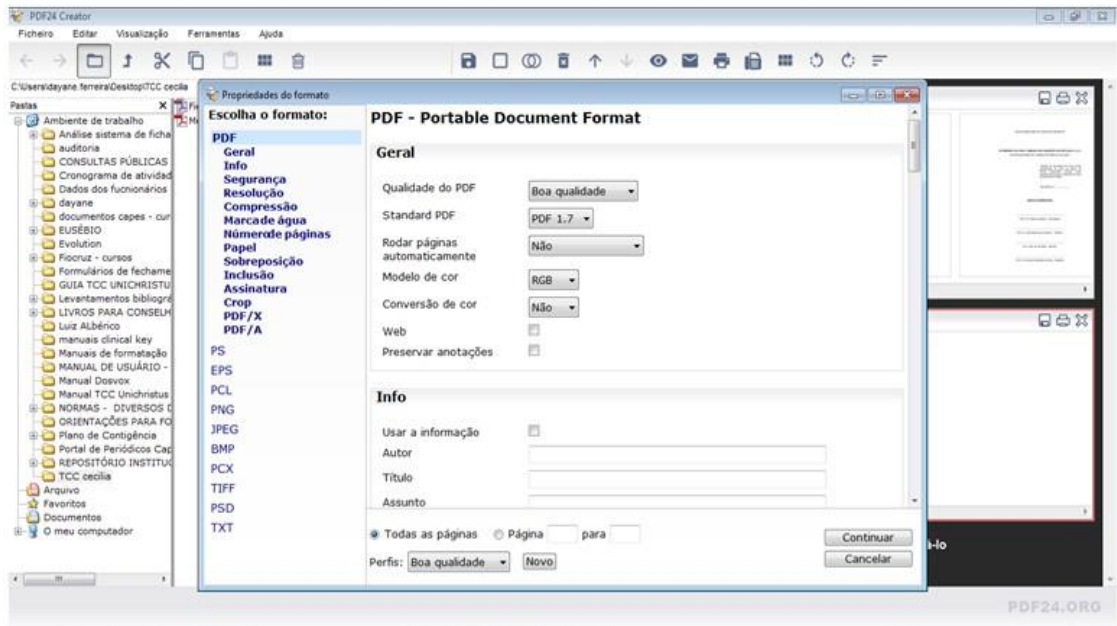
PDF24 Creator

Ficheiro Editar Visualização Ferramentas Ajuda

C:\Users\dayane.ferreira\Desktop\TCC cecilia

Pastas

Ambiente de trabalho
Análise sistema de ficha
auditoria
CONSULTAS PÚBLICAS
Cronograma de atividad
Dados dos fucnionários
dayane
documentos capes - cur
EUSÉBIO
Evolution
Fiocruz - cursos
Formulários de fechame
GUIA TCC UNICHRISTU
Levantamentos bibliogra
LIVROS PARA CONSELH
Luiz ALbérico
manuais clinical key
Manuais de formatação
MANUAL DE USUÁRIO -
Manual Dosvox
Manual TCC Unichristus
NORMAS - DIVERSOS D
ORIENTAÇÕES PARA FO
Plano de Contigência
Portal de Periódicos Cap
REPOSITÓRIO INSTITUC
TCC cecilia
Arquivo
Favoritos
Documentos
O meu computador

Propriedades do formato

Escolha o formato:
PDF
Geral
Info
Segurança
Resolução
Compressão
Marca de água
Número de páginas
Papel
Sobreposição
Inclusão
Assinatura
Crop
PDF/X
PDF/A
PS
EPS
PCL
PNG
JPEG
BMP
PCX
TIFF
PSD
TXT

PDF - Portable Document Format

Geral

Qualidade do PDF | Boa qualidade
Standard PDF | PDF 1.7
Rodar páginas automaticamente | Não
Modelo de cor | RGB
Conversão de cor | Não
Web
Preservar anotações

Info

Usar a informação
Autor
Título
Assunto

Todas as páginas  Página  para

Perfis: Boa qualidade  Novo

Continuar
Cancelar

PDF24.ORG